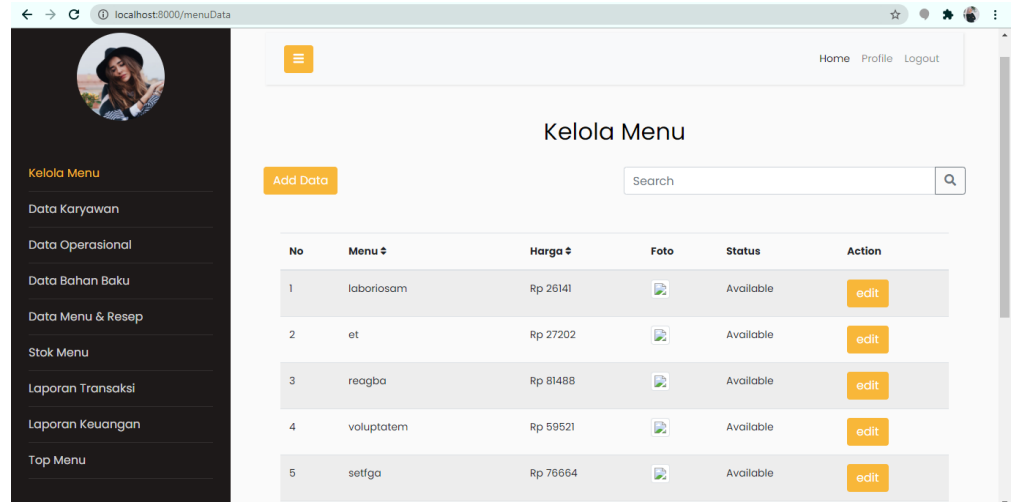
localhost:8000/menuData

Kelola Menu
Data Karyawan
Data Operasional
Data Bahan Baku
Data Menu & Resep
Stok Menu
Laporan Transaksi
Laporan Keuangan
Top Menu

Home Profile Logout

Kelola Menu

Add Data

Search

| No | Menu ⇕ | Harga ⇕ | Foto | Status | Action |
|---|---|---|---|---|---|
| 1 | laboriosam | Rp 26141 | | Available | edit |
| 2 | et | Rp 27202 | | Available | edit |
| 3 | reagba | Rp 81488 | | Available | edit |
| 4 | voluptatem | Rp 59521 | | Available | edit |
| 5 | setfga | Rp 76664 | | Available | edit |